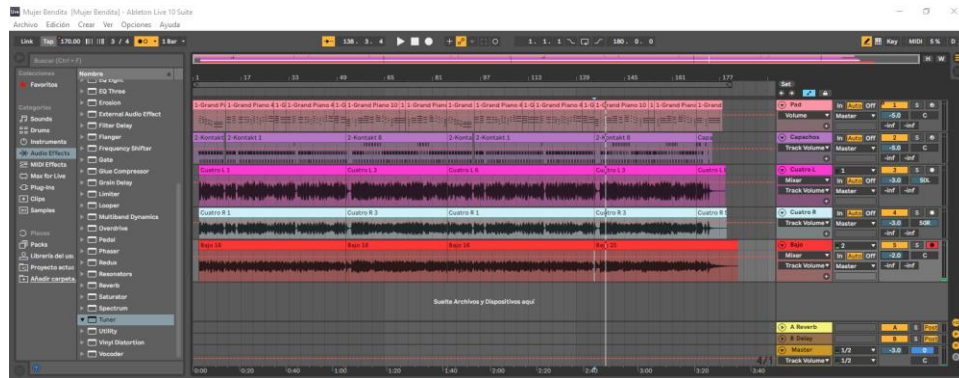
Mujer Bendita [Mujer Bendita] - Ableton Live 10 Suite
Archivo Edición Crear Ver Opciones Ayuda

Link Tap 170.00 ||| ||| 3 / 4 1 Bar 138. 3. 4 1. 1. 1 180. 0. 0 Key MIDI 5 % D

Buscar (Ctrl + F)

Colecciones
Favoritos

Categorías
Sounds
Drums
Instruments
Audio Effects
MIDI Effects
Max for Live
Plug-ins
Clips
Samples

Places
Packs
Librería del usuario
Proyecto actual
Añadir carpeta...

Nombre
EQ Eight
EQ Three
Erosion
External Audio Effect
Filter Delay
Flanger
Frequency Shifter
Gate
Glue Compressor
Grain Delay
Limiter
Looper
Multiband Dynamics
Overdrive
Pedal
Phaser
Redux
Resonators
Reverb
Saturator
Spectrum
Tuner
Utility
Vinyl Distortion
Vocoder

1 17 33 49 65 81 97 113 129 145 161 177

1-Grand Pi 1-Grand Piano 4 1-G 1-Grand Piano 4 1-G 1-Grand Piano 10 1 1-Grand Pian 1-Grand 1-Grand Piano 4 1-G 1-Grand Piano 10 1 1-Grand Pian 1-Grand

2-Kontakt 2-Kontakt 1 2-Kontakt 8 2-Konta 2-Kontakt 1 2-Kontakt 8 Capa

Cuatro L 1 Cuatro L 3 Cuatro L 8 Cuatro L 3 Cuatro L

Cuatro R 1 Cuatro R 3 Cuatro R 1 Cuatro R 3 Cuatro R

Bajo 16 Bajo 18 Bajo 16 Bajo 16

Suelte Archivos y Dispositivos aquí

0:00 0:20 0:40 1:00 1:20 1:40 2:00 2:20 2:40 3:00 3:20 3:40

Set

Pad In Auto Off 1 S
Volume Master -5.0 C
-inf -inf

Capachos In Auto Off 2 S
Track Volume Master -5.0 C
-inf -inf

Cuatro L 1 3 S
Mixer In Auto Off -3.0 50L
Track Volume Master -inf -inf

Cuatro R In Auto Off 4 S
Track Volume Master -3.0 50R
-inf -inf

Bajo 2 5 S
Mixer In Auto Off -2.0 C
Track Volume Master -inf -inf

A Reverb A S Post
B Delay B S Post
Master 1/2 -3.0 0
Track Volume 1/2 C